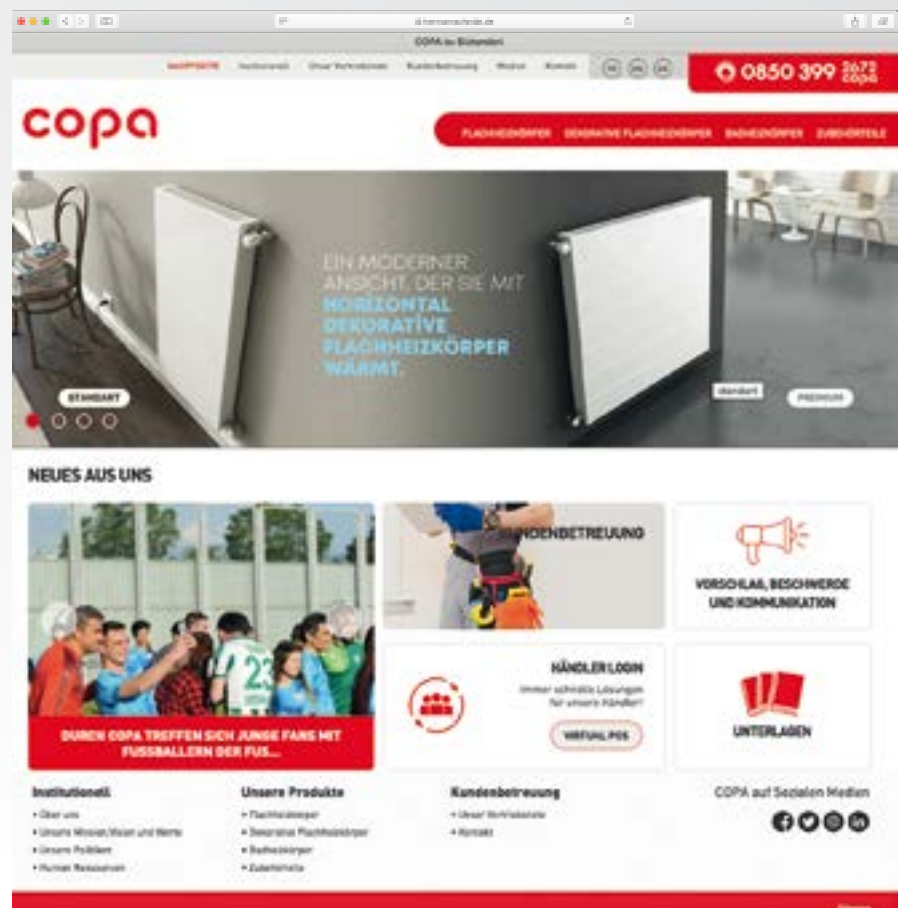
COPA ile Bulundeni

HAUPTSEITE Institutionell Unser Vertriebsnetz Kundenbetreuung Medien Kontakt

0850 399 2672 copa

copa

FLACHHEIZKÖRPER DEKORATIVE FLACHHEIZKÖRPER BADHEIZKÖRPER ZUBEHÖRTEILE

EIN MODERNER ANSICHT, DER SIE MIT HORIZONTAL DEKORATIVE FLACHHEIZKÖRPER WÄRMT.

STANDART

standart

PREMIUM

NEUES AUS UNS

DURCH COPA TREFFEN SICH JUNGE FANS MIT FUSSBALLERN DER FUS...

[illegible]DENBETREUUNG

VORSCHLAG, BESCHWERDE UND KOMMUNIKATION

HÄNDLER LOGIN

Immer schnelle Lösungen für unsere Händler!

VIRTUAL POS

UNTERLAGEN

Institutionell
• Über uns
• Unsere Mission,Vision und Werte
• Unsere Politiken
• Human Ressourcen

Unsere Produkte
• Flachheizkörper
• Dekorative Flachheizkörper
• Badheizkörper
• Zubehörteile

Kundenbetreuung
• Unser Vertriebsnetz
• Kontakt

COPA auf Sozialen Medien